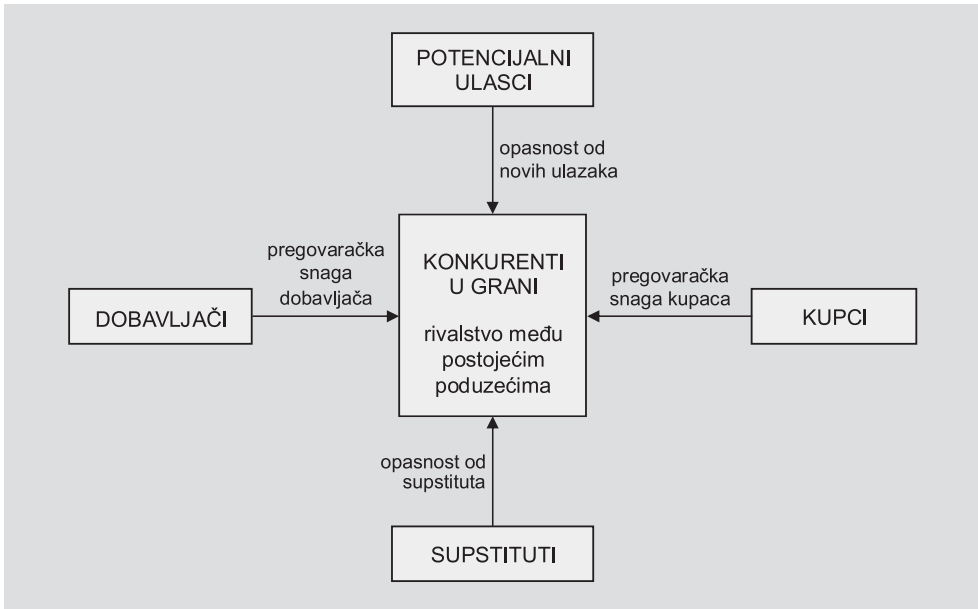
POTENCIJALNI ULASCI

opasnost od novih ulazaka

pregovaračka snaga dobavljača

DOBAVLJAČI

KONKURENTI U GRANI

rivalstvo među postojećim poduzećima

pregovaračka snaga kupaca

KUPCI

opasnost od supstituta

SUPSTITUTI